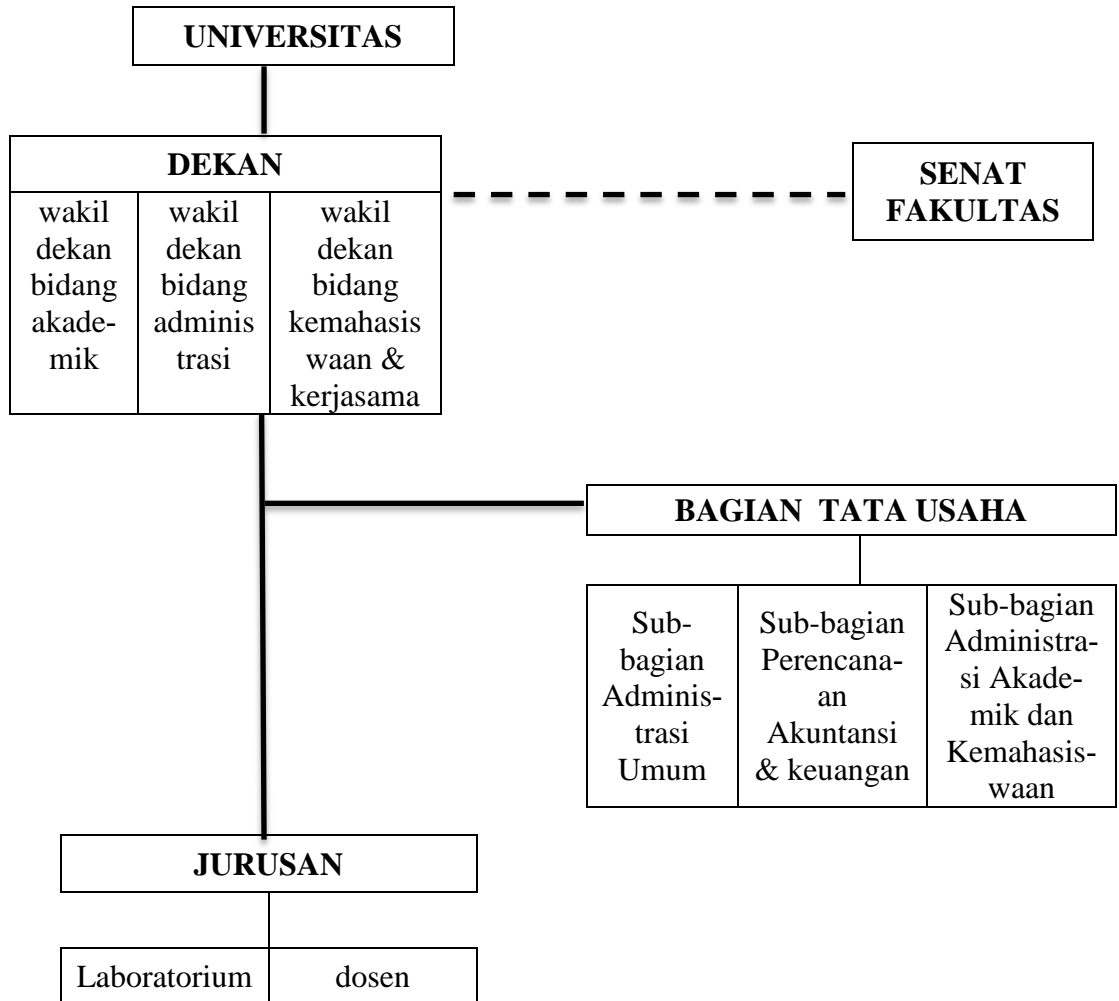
UNIVERSITAS

DEKAN

| wakil dekan bidang akademik | wakil dekan bidang adminis trasi | wakil dekan bidang kemahasis waan & kerjasama |
|---|---|---|

SENAT FAKULTAS

BAGIAN TATA USAHA

| Sub-bagian Administrasi Umum | Sub-bagian Perencanaan Akuntansi & keuangan | Sub-bagian Administrasi Akademik dan Kemahasiswaan |
|---|---|---|

JURUSAN

| Laboratorium | dosen |
|---|---|